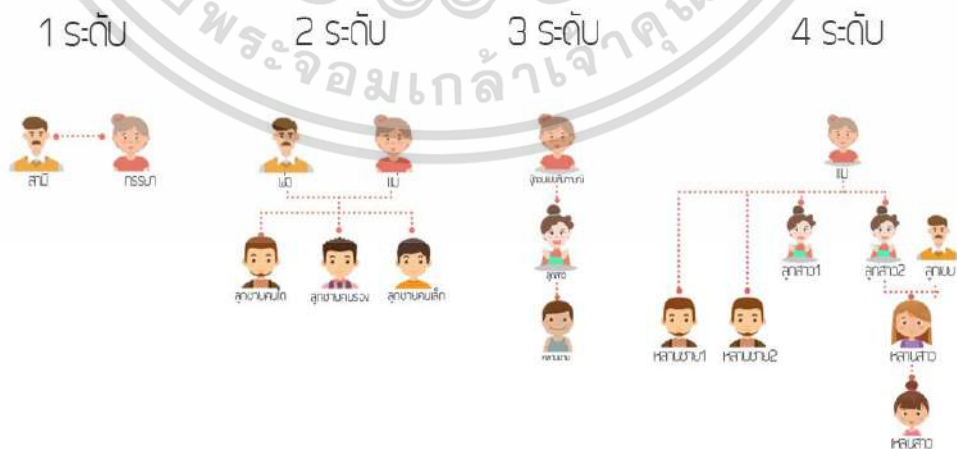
1 ระดับ

2 ระดับ

3 ระดับ

4 ระดับ

สามี

ภรรยา

พ่อ

แม่

ลูกชายคนโต

ลูกชายคนรอง

ลูกชายคนเล็ก

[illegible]

ลูกสาว

หลานชาย

แม่

ลูกสาว1

ลูกสาว2

ลูกเขย

หลานชาย1

หลานชาย2

หลานสาว

หลานสาว

พระจอมเกล้าเจ้าคุณ